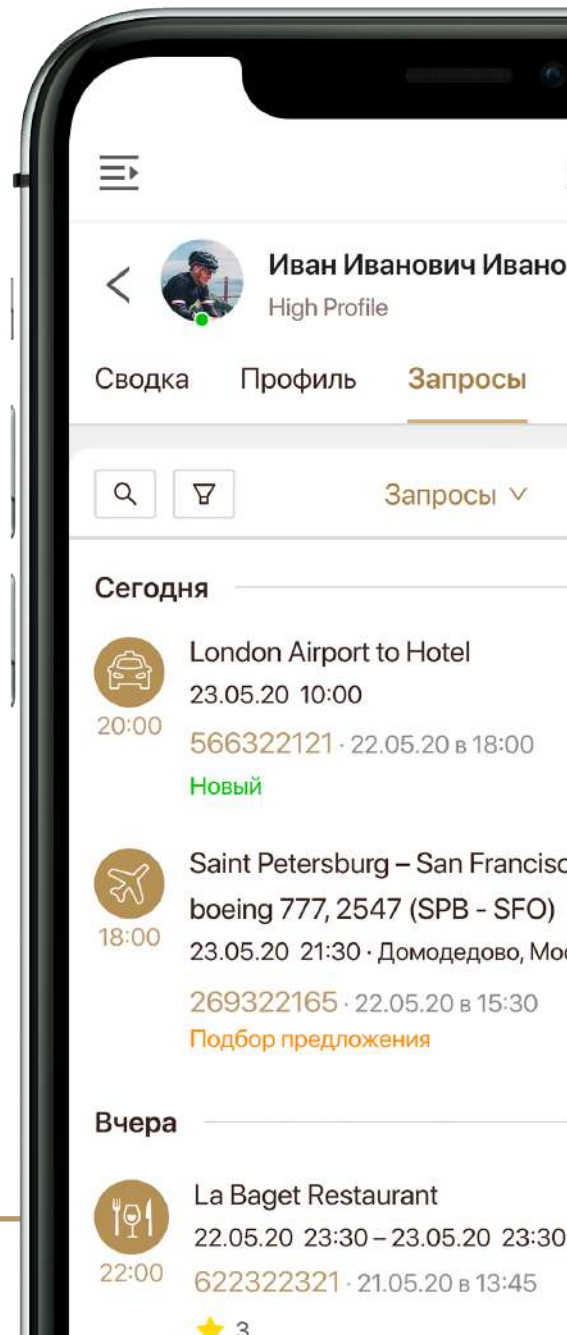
Иван Иванович Ивано
High Profile

Сводка Профиль Запросы

Запросы ∨

Сегодня

20:00
London Airport to Hotel
23.05.20 10:00
566322121 · 22.05.20 в 18:00
Новый

18:00
Saint Petersburg – San Francisc
boeing 777, 2547 (SPB - SFO)
23.05.20 21:30 · Домодедово, Мо
269322165 · 22.05.20 в 15:30
Подбор предложения

Вчера

22:00
La Baget Restaurant
22.05.20 23:30 – 23.05.20 23:30
622322321 · 21.05.20 в 13:45
3